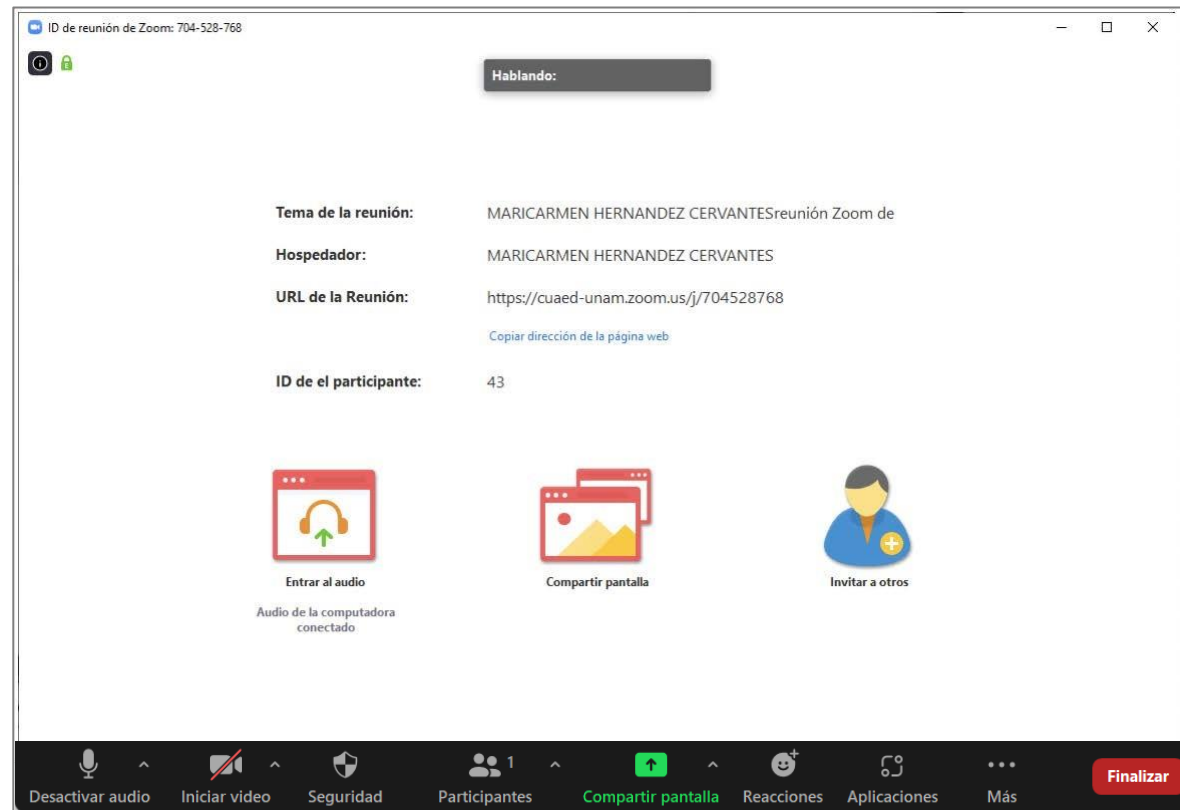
ID de reunión de Zoom: 704-528-768

Hablando:

Tema de la reunión: MARICARMEN HERNANDEZ CERVANTESreunión Zoom de

Hospedador: MARICARMEN HERNANDEZ CERVANTES

URL de la Reunión: https://cuaed-unam.zoom.us/j/704528768

Copiar dirección de la página web

ID de el participante: 43

Entrar al audio

Audio de la computadora conectado

Compartir pantalla

Invitar a otros

Desactivar audio

Iniciar video

Seguridad

Participantes 1

Compartir pantalla

Reacciones

Aplicaciones

Más

Finalizar